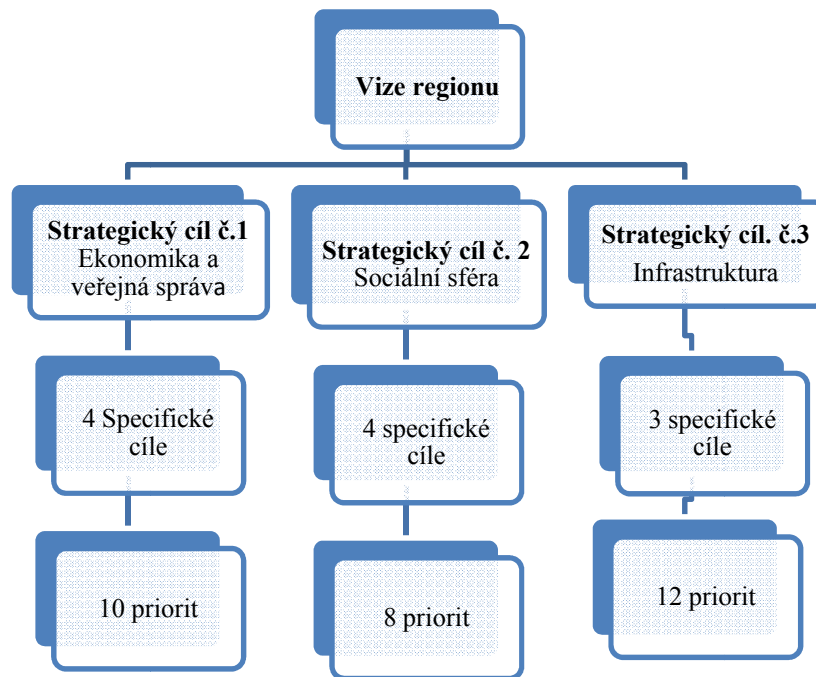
Vize regionu

Strategický cíl č.1
Ekonomika a veřejná správa

4 Specifické cíle

10 priorit

Strategický cíl č. 2
Sociální sféra

4 specifické cíle

8 priorit

Strategický cíl. č.3
Infrastruktura

3 specifické cíle

12 priorit